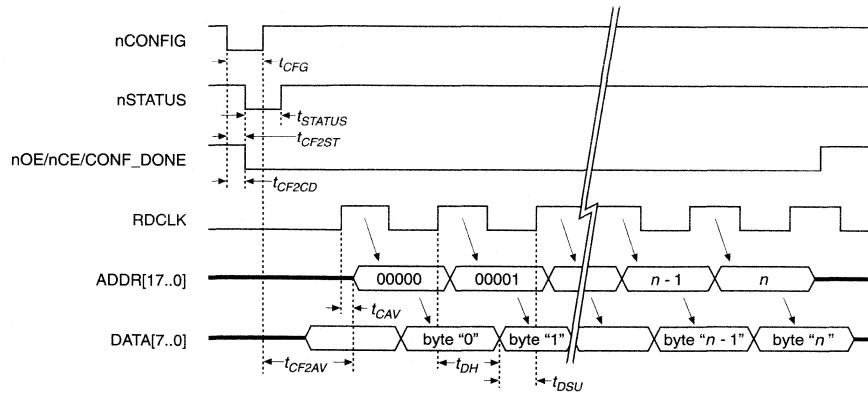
nCONFIG

$t_{CFG}$

nSTATUS

$t_{STATUS}$

$t_{CF2ST}$

nOE/nCE/CONF_DONE

$t_{CF2CD}$

RDCLK

ADDR[17..0]

00000

00001

$n$ - 1

$n$

$t_{CAV}$

DATA[7..0]

byte "0"

byte "1"

byte "$n$ - 1"

byte "$n$"

$t_{CF2AV}$

$t_{DH}$

$t_{DSU}$